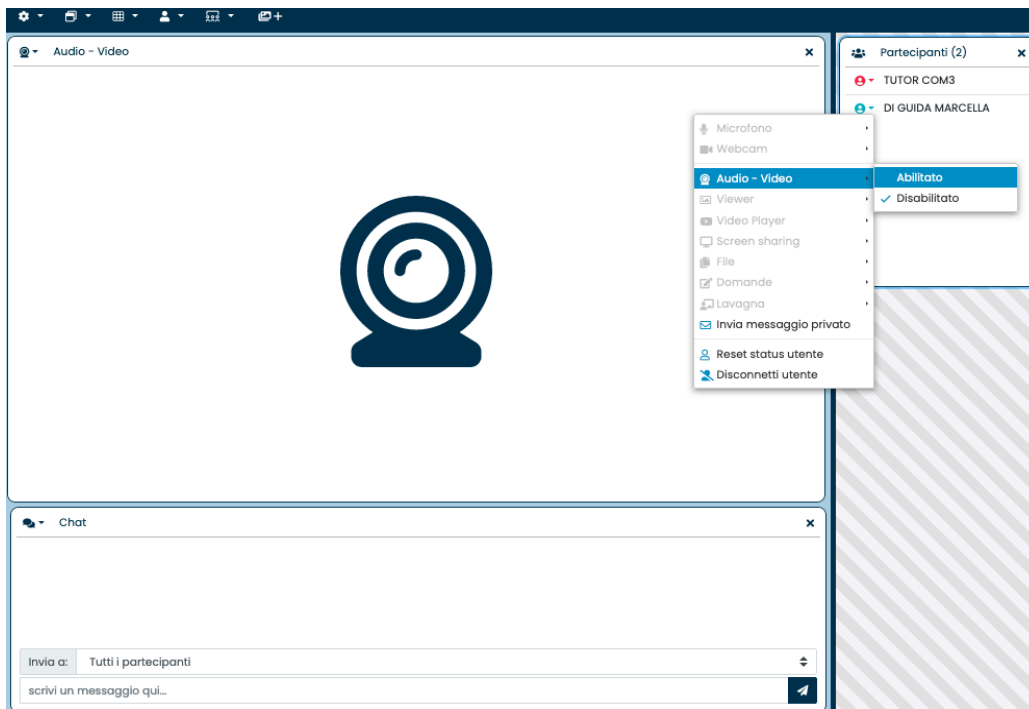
Audio - Video
×

Partecipanti (2)
×
TUTOR COM3
DI GUIDA MARCELLA

Microfono
Webcam
Audio - Video
Viewer
Video Player
Screen sharing
File
Domande
Lavagna
Invia messaggio privato
Reset status utente
Disconnetti utente

Abilitato
✓ Disabilitato

Chat
×

Invia a: Tutti i partecipanti
scrivi un messaggio qui...